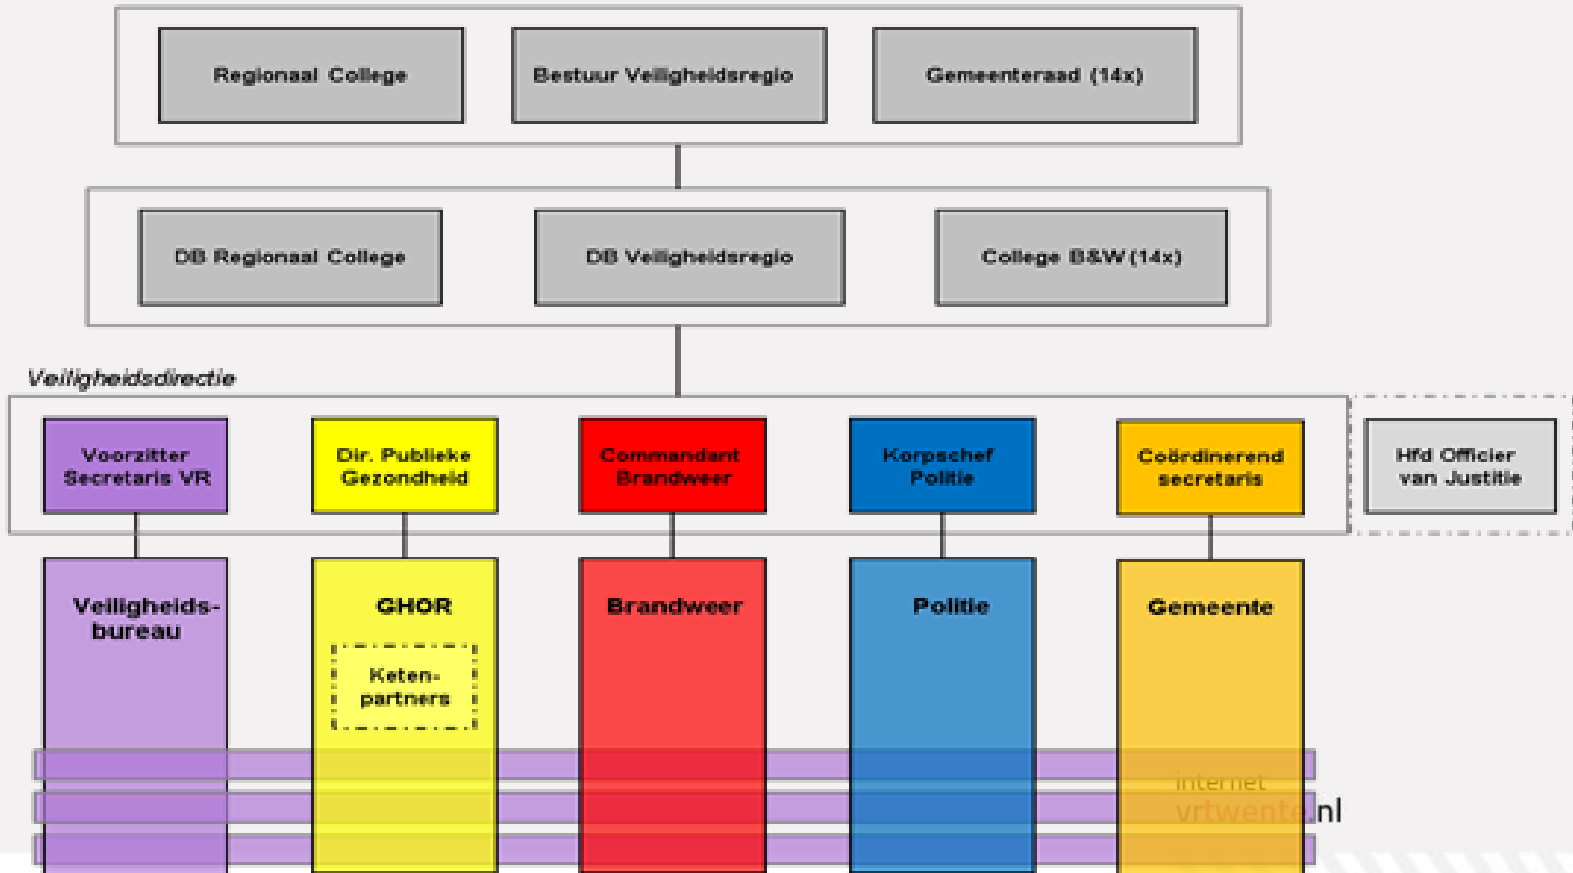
Regionaal College

Bestuur Veiligheidsregio

Gemeenteraad (14x)

DB Regionaal College

DB Veiligheidsregio

College B&W (14x)

Veiligheidsdirectie

Voorzitter Secretaris VR

Dir. Publieke Gezondheid

Commandant Brandweer

Korpschef Politie

Coördinerend secretaris

Hfd Officier van Justitie

Veiligheids-bureau

GHOR

Keten-partners

Brandweer

Politie

Gemeente

internet vrtwente.nl